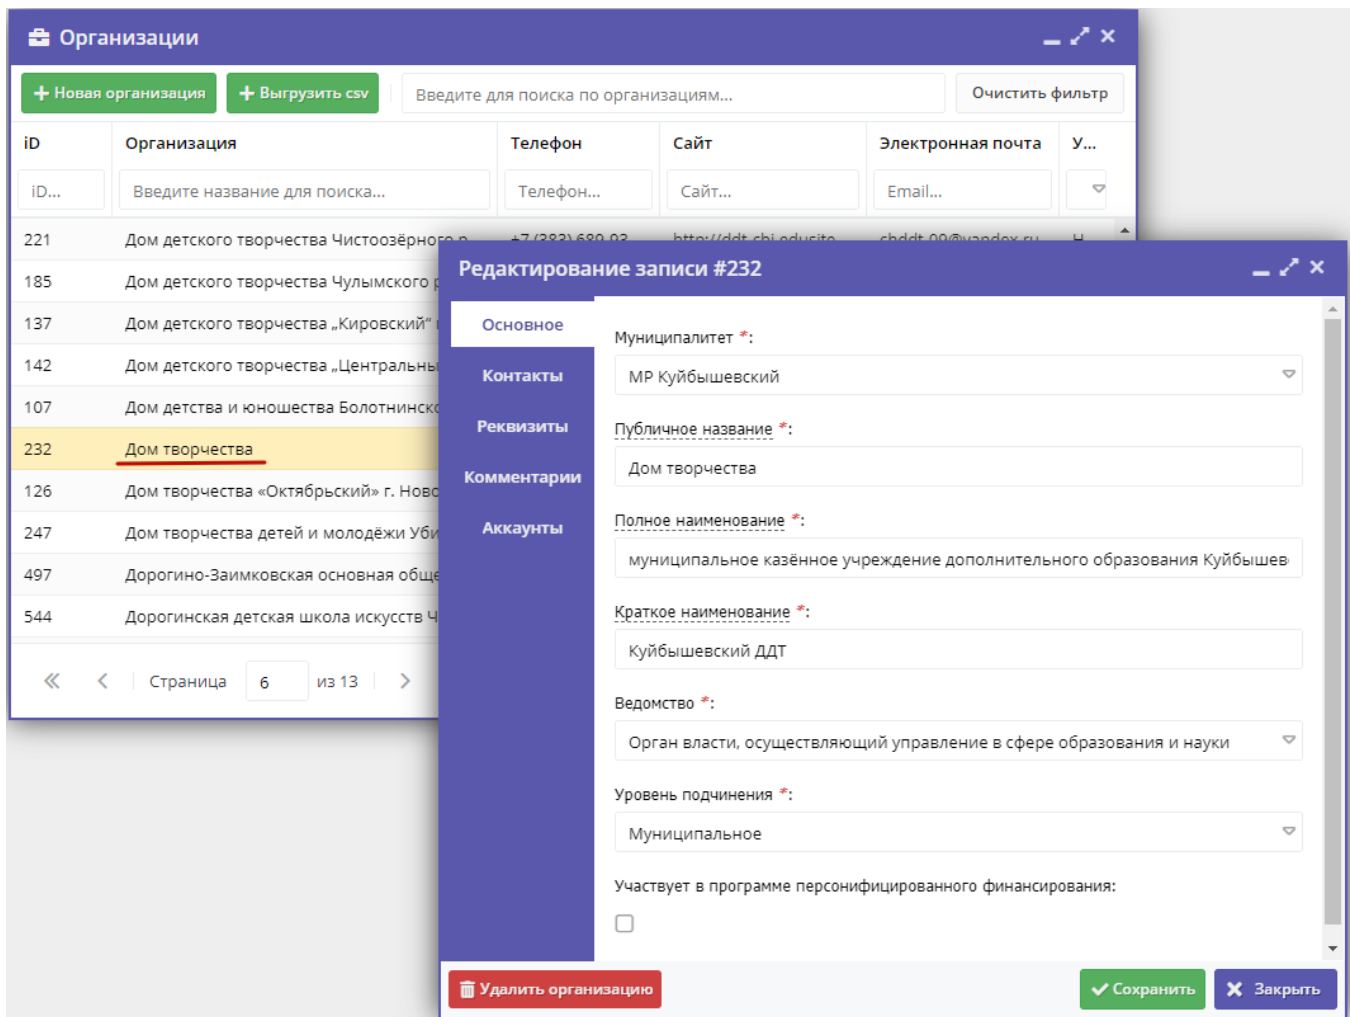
Организации

+ Новая организация + Выгрузить csv Введите для поиска по организациям... Очистить фильтр

| iD | Организация | Телефон | Сайт | Электронная почта | У... |
|---|---|---|---|---|---|
| iD... | Введите название для поиска... | Телефон... | Сайт... | Email... | |
| 221 | Дом детского творчества Чистоозёрного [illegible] | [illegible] | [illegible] | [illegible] | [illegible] |
| 185 | Дом детского творчества Чулымского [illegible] | | | | |
| 137 | Дом детского творчества „Кировский" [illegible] | | | | |
| 142 | Дом детского творчества „Центральны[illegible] | | | | |
| 107 | Дом детства и юношества Болотнинск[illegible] | | | | |
| 232 | Дом творчества | | | | |
| 126 | Дом творчества «Октябрьский» г. Ново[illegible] | | | | |
| 247 | Дом творчества детей и молодёжи Уби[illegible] | | | | |
| 497 | Дорогино-Заимковская основная обще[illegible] | | | | |
| 544 | Дорогинская детская школа искусств Ч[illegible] | | | | |

Страница 6 из 13

Редактирование записи #232

Основное
Контакты
Реквизиты
Комментарии
Аккаунты

Муниципалитет *:
МР Куйбышевский

Публичное название *:
Дом творчества

Полное наименование *:
муниципальное казённое учреждение дополнительного образования Куйбышев

Краткое наименование *:
Куйбышевский ДДТ

Ведомство *:
Орган власти, осуществляющий управление в сфере образования и науки

Уровень подчинения *:
Муниципальное

Участвует в программе персонифицированного финансирования:

Удалить организацию
Сохранить
Закрыть